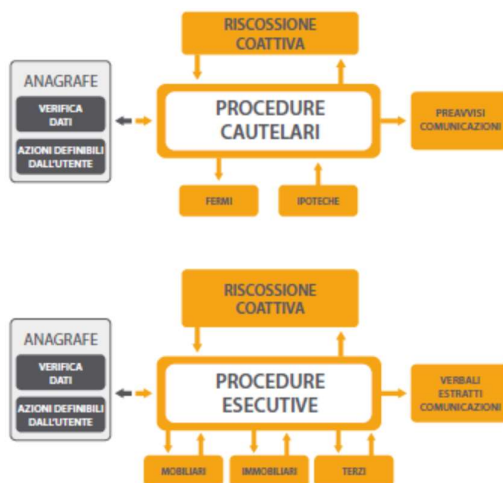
RISCOSSIONE COATTIVA

ANAGRAFE

VERIFICA DATI

AZIONI DEFINIBILI DALL'UTENTE

PROCEDURE CAUTELARI

PREAVVISI COMUNICAZIONI

FERMI

IPOTECHE

RISCOSSIONE COATTIVA

ANAGRAFE

VERIFICA DATI

AZIONI DEFINIBILI DALL'UTENTE

PROCEDURE ESECUTIVE

VERBALI ESTRATTI COMUNICAZIONI

MOBILIARI

IMMOBILIARI

TERZI